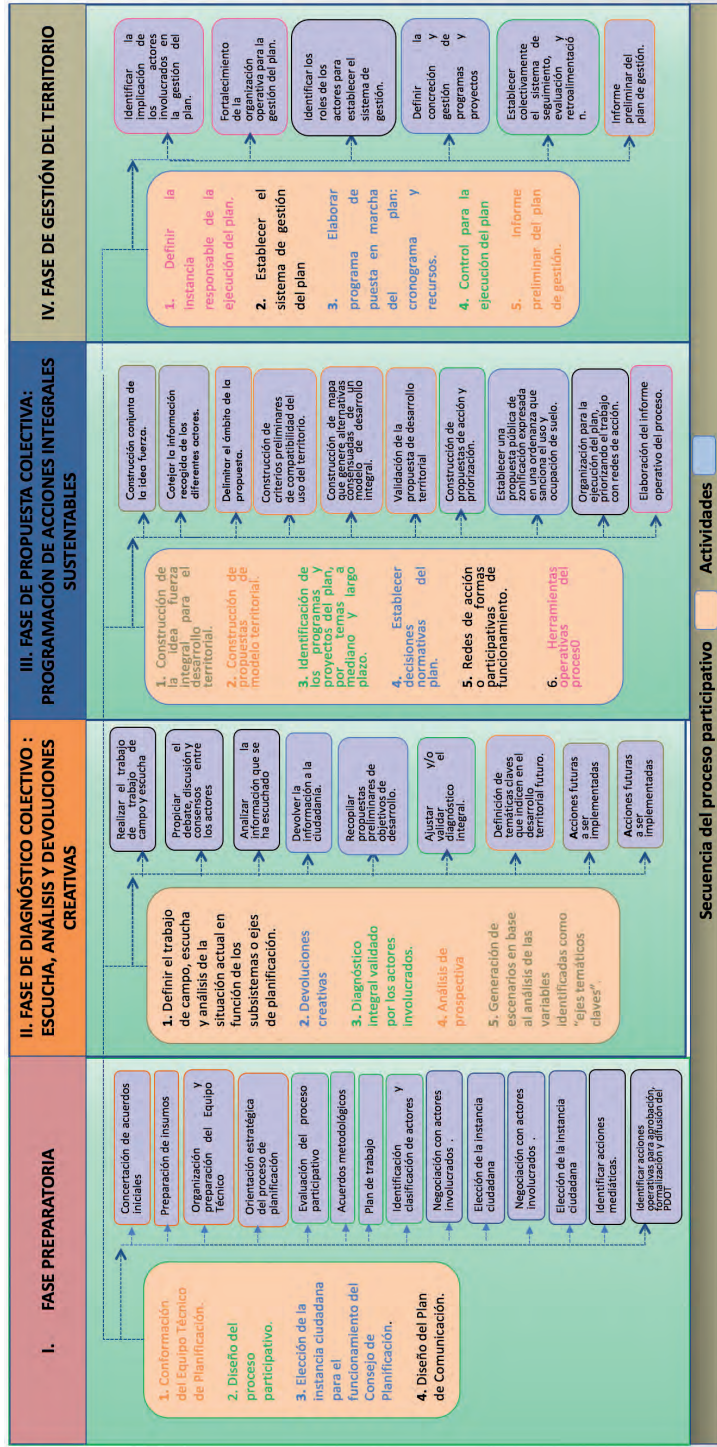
I. FASE PREPARATORIA

1. Conformación del Equipo Técnico de Planificación.

2. Diseño del proceso participativo.

3. Elección de la instancia ciudadana para el funcionamiento del Consejo de Planificación.

4. Diseño del Plan de Comunicación.

Concertación de acuerdos iniciales

Preparación de insumos

Organización y preparación del Equipo Técnico

Orientación estratégica del proceso de planificación

Evaluación del proceso participativo

Acuerdos metodológicos

Plan de trabajo

Identificación y clasificación de actores

Negociación con actores involucrados .

Elección de la instancia ciudadana

Negociación con actores involucrados .

Elección de la instancia ciudadana

Identificar acciones mediáticas.

Identificar acciones operativas para aprobación, formalización y difusión del PDOT

II. FASE DE DIAGNÓSTICO COLECTIVO : ESCUCHA, ANÁLISIS Y DEVOLUCIONES CREATIVAS

1. Definir el trabajo de campo, escucha y análisis de la situación actual en función de los subsistemas o ejes de planificación.

2. Devoluciones creativas

3. Diagnóstico integral validado por los actores involucrados.

4. Análisis de prospectiva

5. Generación de escenarios en base al análisis de las variables identificadas como "ejes temáticos claves".

Realizar el trabajo de trabajo de campo y escucha

Propiciar el debate, discusión y consensos entre los actores

Analizar la información que se ha escuchado

Devolver la información a la ciudadanía.

Recopilar propuestas preliminares de objetivos de desarrollo.

Ajustar y/o validar el diagnóstico integral.

Definición de temáticas claves que indicen en el desarrollo territorial futuro.

Acciones futuras a ser implementadas

Acciones futuras a ser implementadas

III. FASE DE PROPUESTA COLECTIVA: PROGRAMACIÓN DE ACCIONES INTEGRALES SUSTENTABLES

1. Construcción de la idea fuerza integral para el desarrollo territorial.

2. Construcción de propuestas modelo territorial.

3. Identificación de los programas y proyectos del plan, por temas a mediano y largo plazo.

4. Establecer decisiones normativas del plan.

5. Redes de acción o formas participativas de funcionamiento.

6. Herramientas operativas del proceso

Construcción conjunta de la idea fuerza.

Cotejar la información recogida de los diferentes actores.

Delimitar el ámbito de la propuesta.

Construcción de criterios preliminares de compatibilidad del uso del territorio.

Construcción de mapa que genera alternativas consensuadas de modelo de desarrollo integral.

Validación de la propuesta de desarrollo territorial

Construcción de propuestas de acción y priorización.

Establecer una propuesta pública de zonificación expresada en una ordenanza que sanciona el uso y ocupación de suelo.

Organización para la ejecución del plan, priorizando el trabajo con redes de acción.

Elaboración del informe operativo del proceso.

IV. FASE DE GESTIÓN DEL TERRITORIO

1. Definir la instancia responsable de la ejecución del plan.

2. Establecer el sistema de gestión del plan

3. Elaborar programa de puesta en marcha del plan: cronograma y recursos.

4. Control para la ejecución del plan

5. Informe preliminar del plan de gestión.

Identificar la implicación de los actores involucrados en la gestión del plan.

Fortalecimiento de la organización operativa para la gestión del plan.

Identificar los roles de los actores para establecer el sistema de gestión.

Definir la concreción y gestión de programas y proyectos

Establecer colectivamente el sistema de seguimiento, evaluación y retroalimentación.

Informe preliminar del plan de gestión.

Secuencia del proceso participativo

Actividades